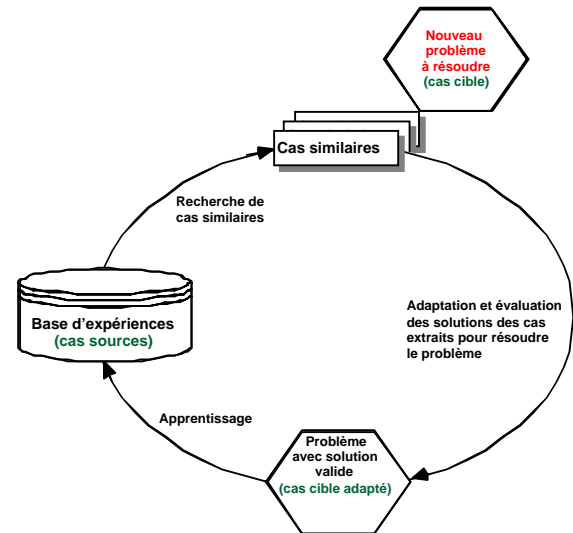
Nouveau problème à résoudre (cas cible)

Cas similaires

Recherche de cas similaires

Base d'expériences (cas sources)

Adaptation et évaluation des solutions des cas extraits pour résoudre le problème

Apprentissage

Problème avec solution valide (cas cible adapté)